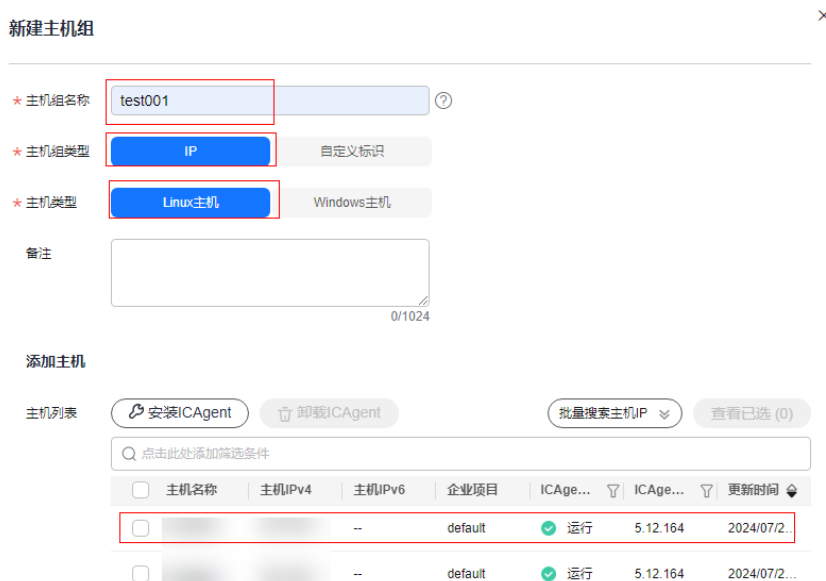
新建主机组

× 

* 主机组名称 test001

* 主机组类型 IP 自定义标识

* 主机类型 Linux主机 Windows主机

备注

0/1024

添加主机

主机列表 安装ICAgent 卸载ICAgent 批量搜索主机IP 查看已选 (0)

点击此处添加筛选条件

| | 主机名称 | 主机IPv4 | 主机IPv6 | 企业项目 | ICAge... | ICAge... | 更新时间 |
|---|---|---|---|---|---|---|---|
| | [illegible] | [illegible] | -- | default | 运行 | 5.12.164 | 2024/07/2... |
| | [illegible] | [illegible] | -- | default | 运行 | 5.12.164 | 2024/07/2... |